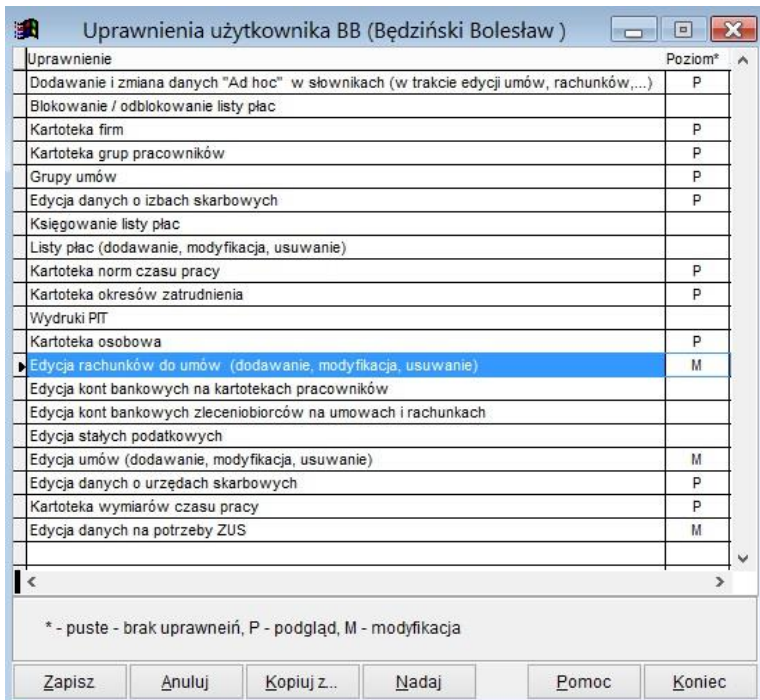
Uprawnienia użytkownika BB (Będziński Bolesław )

| Uprawnienie | Poziom* |
|---|---|
| Dodawanie i zmiana danych "Ad hoc" w słownikach (w trakcie edycji umów, rachunków,...) | P |
| Blokowanie / odblokowanie listy płac | |
| Kartoteka firm | P |
| Kartoteka grup pracowników | P |
| Grupy umów | P |
| Edycja danych o izbach skarbowych | P |
| Księgowanie listy płac | |
| Listy płac (dodawanie, modyfikacja, usuwanie) | |
| Kartoteka norm czasu pracy | P |
| Kartoteka okresów zatrudnienia | P |
| Wydruki PIT | |
| Kartoteka osobowa | P |
| Edycja rachunków do umów (dodawanie, modyfikacja, usuwanie) | M |
| Edycja kont bankowych na kartotekach pracowników | |
| Edycja kont bankowych zleceniobiorców na umowach i rachunkach | |
| Edycja stałych podatkowych | |
| Edycja umów (dodawanie, modyfikacja, usuwanie) | M |
| Edycja danych o urzędach skarbowych | P |
| Kartoteka wymiarów czasu pracy | P |
| Edycja danych na potrzeby ZUS | M |

* - puste - brak uprawneń, P - podgląd, M - modyfikacja

Zapisz Anuluj Kopiuj z... Nadaj Pomoc Koniec